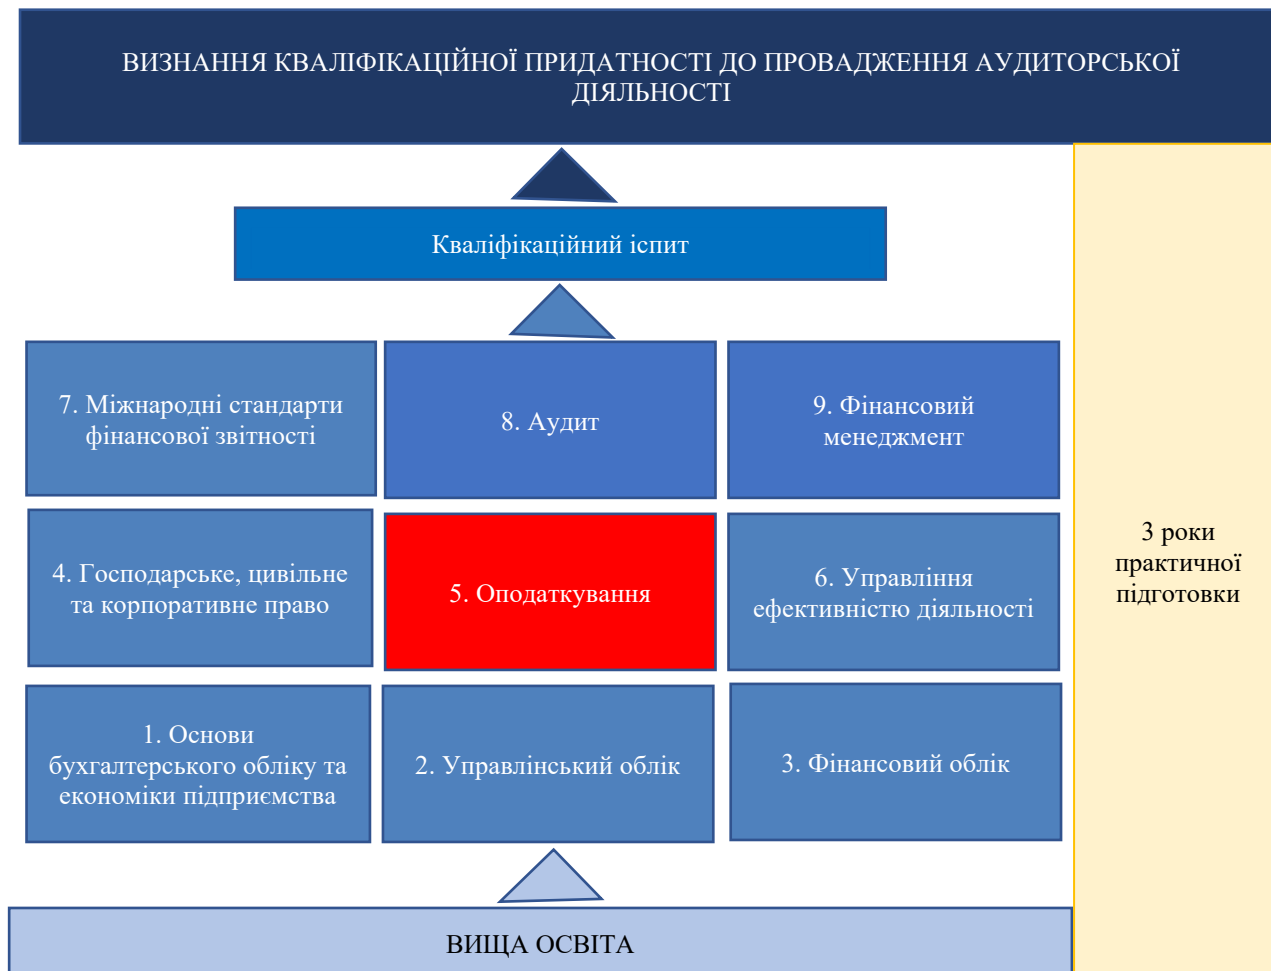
ВИЗНАННЯ КВАЛІФІКАЦІЙНОЇ ПРИДАТНОСТІ ДО ПРОВАДЖЕННЯ АУДИТОРСЬКОЇ ДІЯЛЬНОСТІ

Кваліфікаційний іспит

7. Міжнародні стандарти фінансової звітності

8. Аудит

9. Фінансовий менеджмент

4. Господарське, цивільне та корпоративне право

5. Оподаткування

6. Управління ефективністю діяльності

1. Основи бухгалтерського обліку та економіки підприємства

2. Управлінський облік

3. Фінансовий облік

ВИЩА ОСВІТА

3 роки практичної підготовки